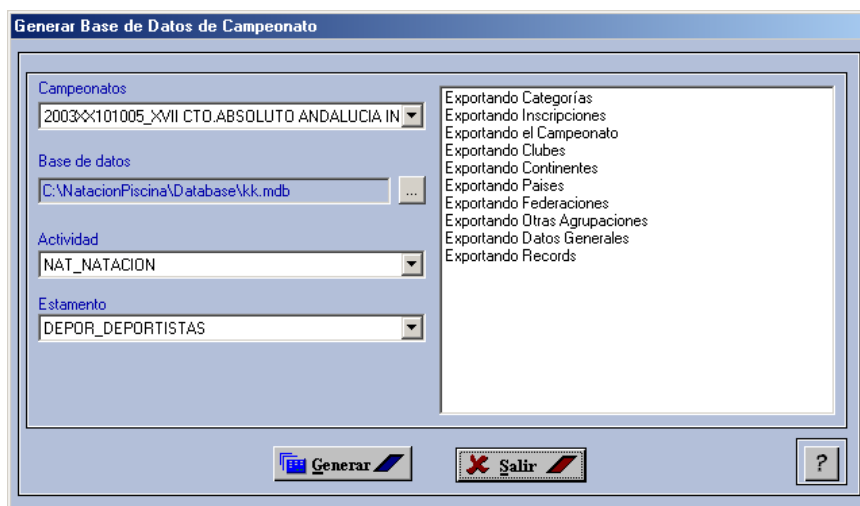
Generar Base de Datos de Campeonato

Campeonatos
2003XX101005_XVII CTO.ABSOLUTO ANDALUCIA IN

Base de datos
C:\NatacionPiscina\Database\kk.mdb
...

Actividad
NAT_NATACION

Estamento
DEPOR_DEPORTISTAS

Exportando Categorías
Exportando Inscripciones
Exportando el Campeonato
Exportando Clubes
Exportando Continentes
Exportando Paises
Exportando Federaciones
Exportando Otras Agrupaciones
Exportando Datos Generales
Exportando Records

Generar
Salir
?